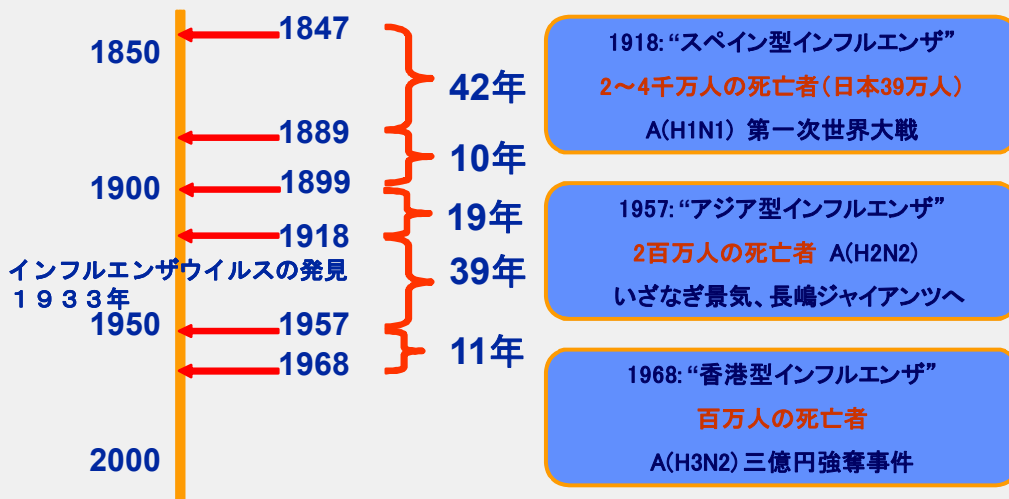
1850

1900

インフルエンザウイルスの発見
１９３３年

1950

2000

1847

1889

1899

1918

1957

1968

42年

10年

19年

39年

11年

1918: “スペイン型インフルエンザ”
2～4千万人の死亡者（日本39万人）
A(H1N1) 第一次世界大戦

1957: “アジア型インフルエンザ”
2百万人の死亡者 A(H2N2)
いざなぎ景気、長嶋ジャイアンツへ

1968: “香港型インフルエンザ”
百万人の死亡者
A(H3N2) 三億円強奪事件